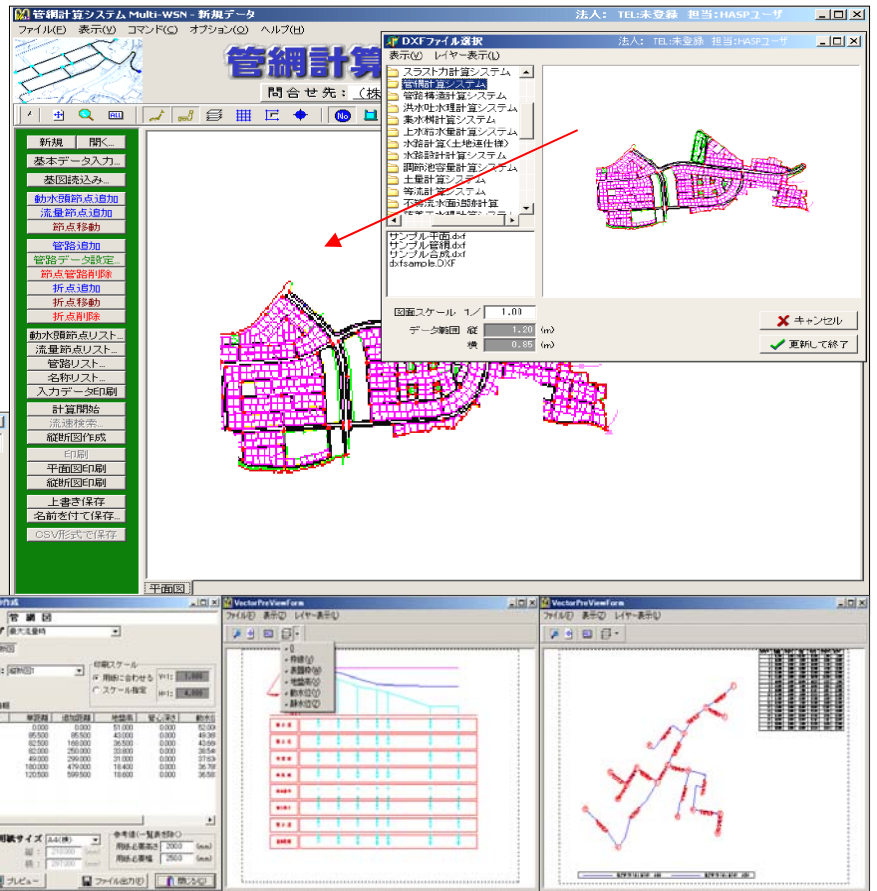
管網計算システム Multi-WSN - 新規データ
法人: TEL:未登録 担当:HASPユーザ
ファイル(F) 表示(V) コマンド(C) オプション(O) ヘルプ(H)
管網計算
問合せ先: (株

新規
開く...
基本データ入力...
基図読込み...
動水頭節点追加
流量節点追加
節点移動
管路追加
管路データ設定...
節点管路削除
折点追加
折点移動
折点削除
動水頭節点リスト...
流量節点リスト...
管路リスト...
名称リスト...
入力データ印刷
計算開始
流速検索...
縦断図作成
印刷
平面図印刷
縦断図印刷
上書き保存
名前を付けて保存...
CSV形式で保存...
平面図

DXFファイル選択
法人: TEL:未登録 担当:HASPユーザ
表示(V) レイヤー表示(L)
スラスト力計算システム
管網計算システム
管路構造計算システム
洪水吐水理計算システム
集水桝計算システム
上水粉水量計算システム
水路計算(土地運作様)
水路設計計算システム
調節池容量計算システム
土量計算システム
等流計算システム
不等流水面追跡計算
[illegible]
サンプル平面.dxf
サンプル管網.dxf
サンプル合成.dxf
dxfsample.DXF
図面スケール 1/ 1.00
データ範囲 縦 1.20 (m)
横 0.85 (m)
キャンセル
更新して終了

作成
管 網 図
最大流量時
縦断図
印刷スケール
用紙に合わせる
スケール指定
単距離 追加距離 地盤高 管心深さ 動水
用紙サイズ A4(横)
参考値(一覧表付除)
用紙必要高さ 2000 (mm)
用紙必要幅 2500 (mm)
プレビュー
ファイル出力(F)
閉じる(C)

VectorPreViewForm
ファイル(F) 表示(V) レイヤー表示(L)
0
管線(J)
表題(H)
地盤高(G)
動水位(D)
静水位(S)

VectorPreViewForm
ファイル(F) 表示(V) レイヤー表示(L)